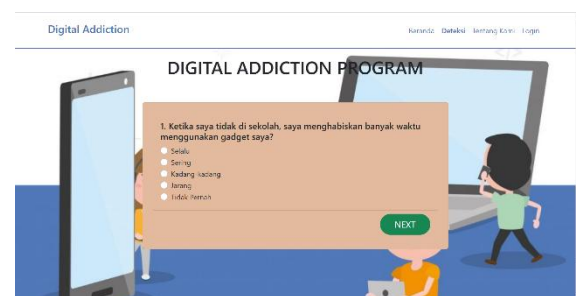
Digital Addiction

Beranda Deteksi Tentang Kami Login

DIGITAL ADDICTION PROGRAM

1. Ketika saya tidak di sekolah, saya menghabiskan banyak waktu menggunakan gadget saya?

Selalu
Sering
Kadang-kadang
Jarang
Tidak Pernah

NEXT